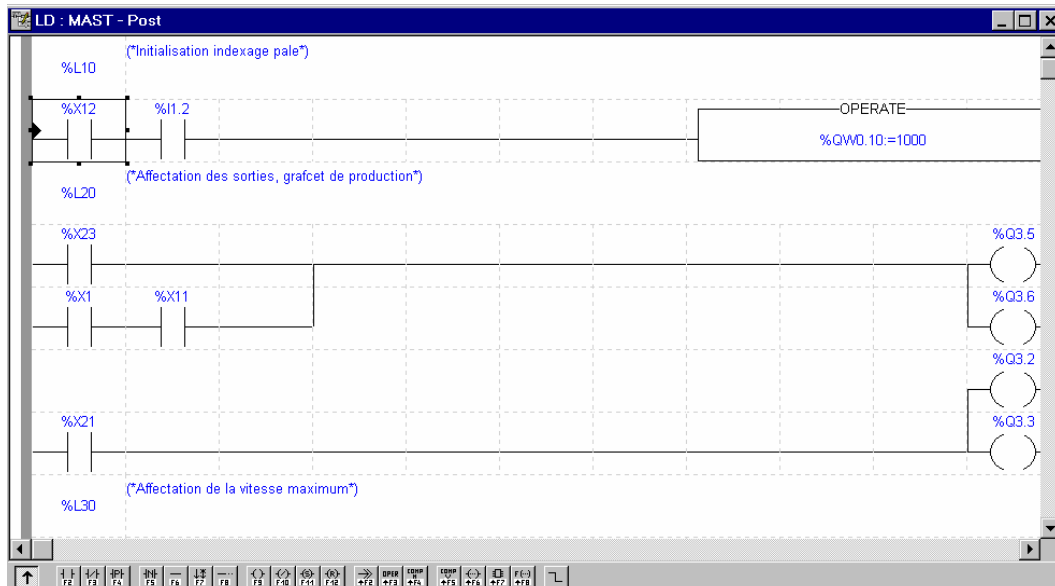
LD : MAST - Post

%L10
(*Initialisation indexage pale*)

%X12 %I1.2
OPERATE
%QW0.10:=1000

%L20
(*Affectation des sorties, grafcet de production*)

%X23
%Q3.5
%X1 %X11
%Q3.6
%Q3.2
%X21
%Q3.3

%L30
(*Affectation de la vitesse maximum*)